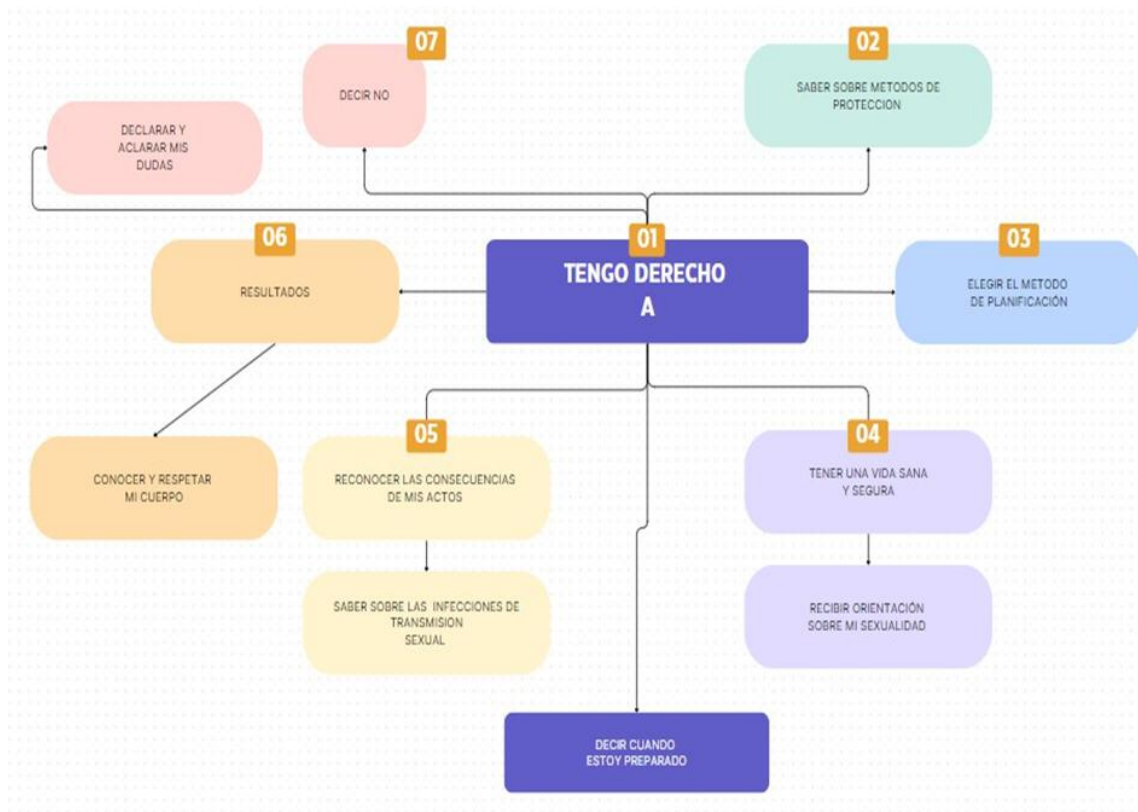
07

DECIR NO

02

SABER SOBRE METODOS DE PROTECCION

DECLARAR Y ACLARAR MIS DUDAS

06

RESULTADOS

01

TENGO DERECHO A

03

ELEGIR EL METODO DE PLANIFICACIÓN

CONOCER Y RESPETAR MI CUERPO

05

RECONOCER LAS CONSECUENCIAS DE MIS ACTOS

04

TENER UNA VIDA SANA Y SEGURA

SABER SOBRE LAS INFECCIONES DE TRANSMISION SEXUAL

RECIBIR ORIENTACIÓN SOBRE MI SEXUALIDAD

DECIR CUANDO ESTOY PREPARADO